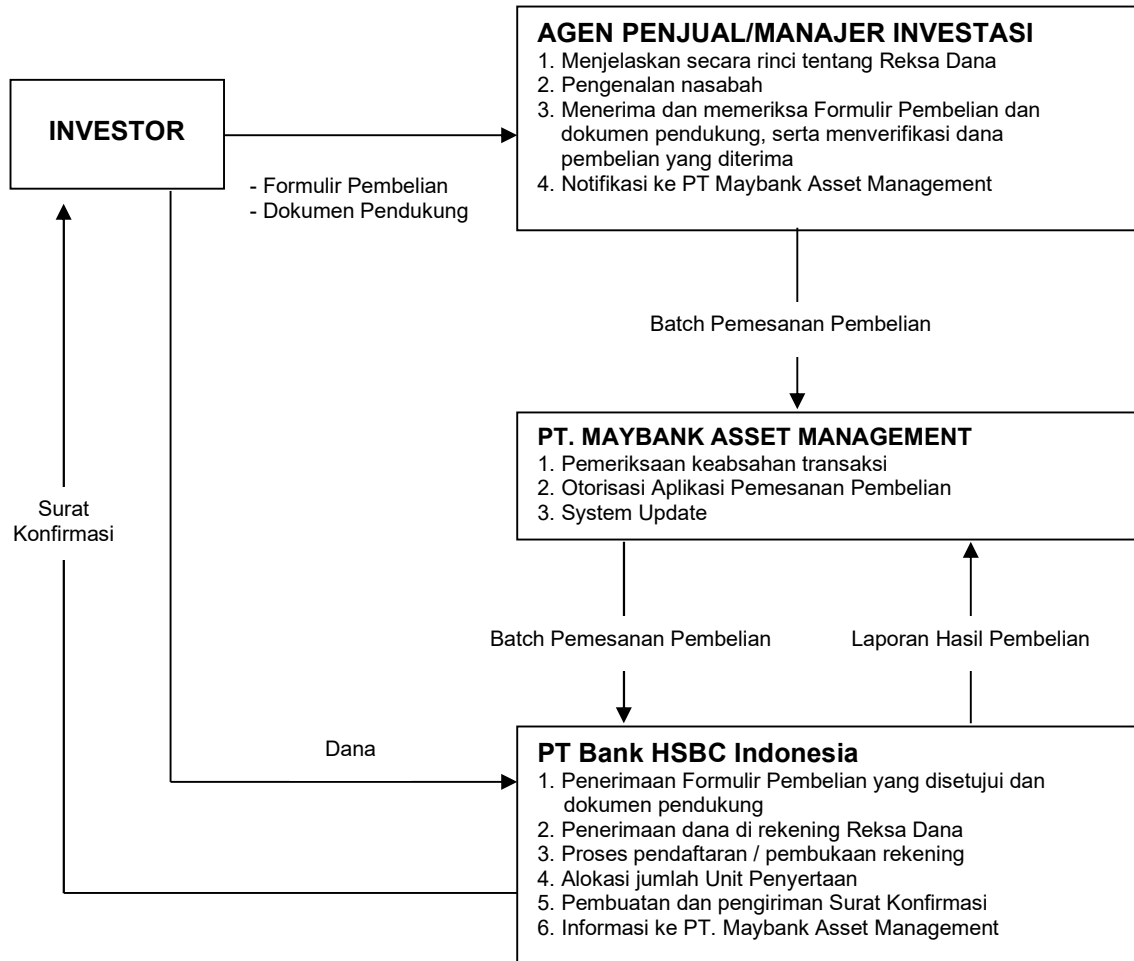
AGEN PENJUAL/MANAJER INVESTASI
1. Menjelaskan secara rinci tentang Reksa Dana
2. Pengenalan nasabah
3. Menerima dan memeriksa Formulir Pembelian dan dokumen pendukung, serta menverifikasi dana pembelian yang diterima
4. Notifikasi ke PT Maybank Asset Management

INVESTOR

- Formulir Pembelian
- Dokumen Pendukung

Batch Pemesanan Pembelian

PT. MAYBANK ASSET MANAGEMENT
1. Pemeriksaan keabsahan transaksi
2. Otorisasi Aplikasi Pemesanan Pembelian
3. System Update

Surat Konfirmasi

Batch Pemesanan Pembelian

Laporan Hasil Pembelian

Dana

PT Bank HSBC Indonesia
1. Penerimaan Formulir Pembelian yang disetujui dan dokumen pendukung
2. Penerimaan dana di rekening Reksa Dana
3. Proses pendaftaran / pembukaan rekening
4. Alokasi jumlah Unit Penyertaan
5. Pembuatan dan pengiriman Surat Konfirmasi
6. Informasi ke PT. Maybank Asset Management